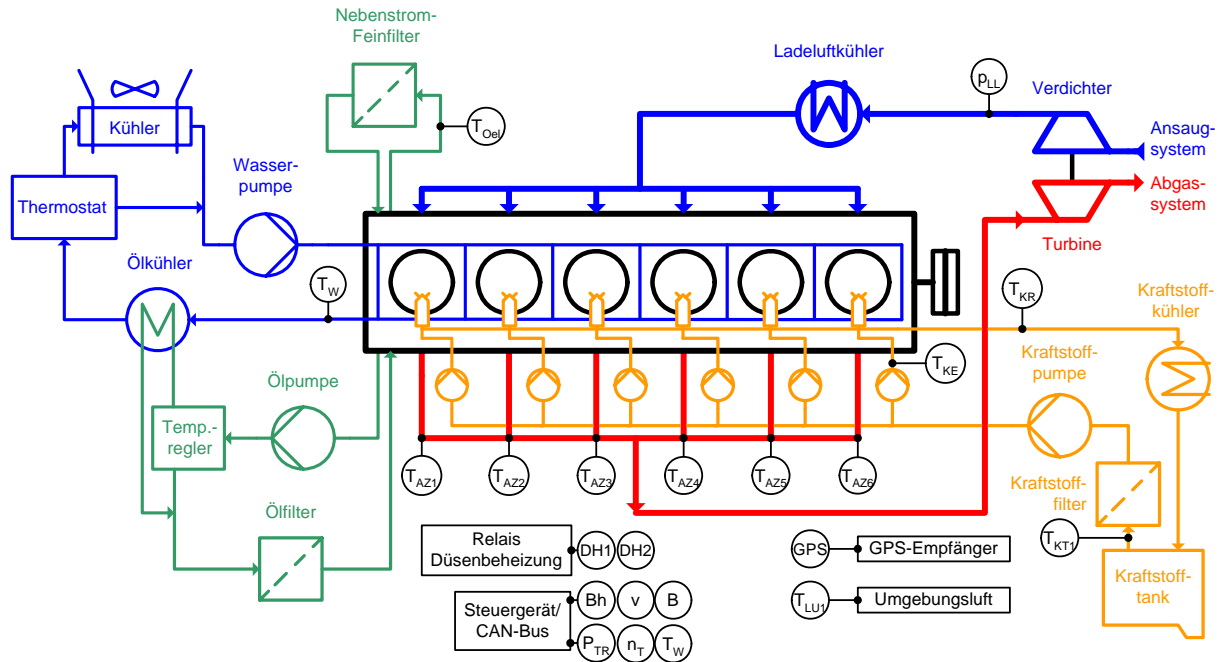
Nebenstrom-
Feinfilter

Ladeluftkühler

$p_{LL}$

Verdichter

Kühler

$T_{Oel}$

Ansaug-
system

Abgas-
system

Thermostat

Wasser-
pumpe

Turbine

Ölkühler

$T_{W}$

$T_{KR}$

Kraftstoff-
kühler

Kraftstoff-
pumpe

Ölpumpe

$T_{KE}$

Temp.-
regler

$T_{AZ1}$ $T_{AZ2}$ $T_{AZ3}$ $T_{AZ4}$ $T_{AZ5}$ $T_{AZ6}$

Kraftstoff-
filter

Ölfilter

$T_{KT1}$

Relais
Düsenbeheizung

DH1 DH2

GPS

GPS-Empfänger

Kraftstoff-
tank

$T_{LU1}$

Umgebungsluft

Steuergerät/
CAN-Bus

Bh v B

$P_{TR}$ $n_{T}$ $T_{W}$